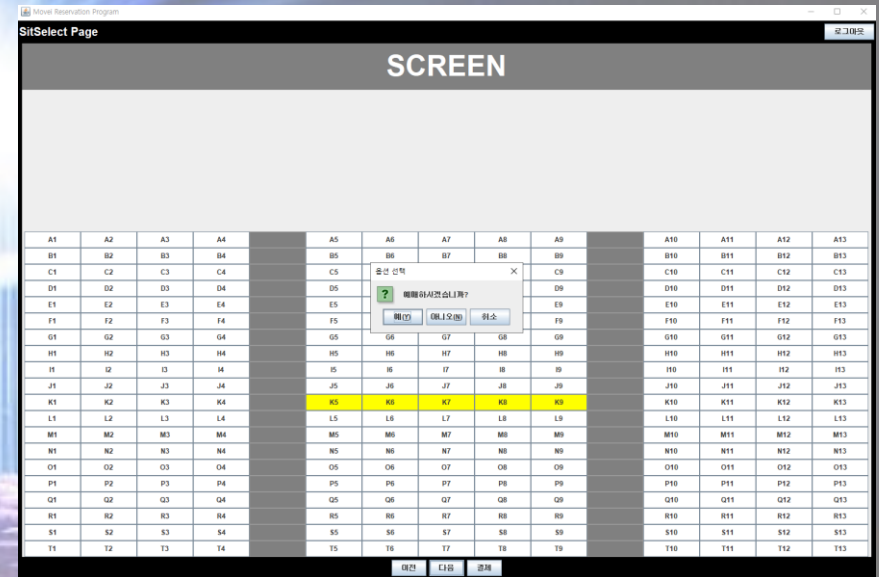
Movei Reservation Program

SitSelect Page

로그아웃

SCREEN

| A1 | A2 | A3 | A4 | | A5 | A6 | A7 | A8 | A9 | | A10 | A11 | A12 | A13 |
|---|---|---|---|---|---|---|---|---|---|---|---|---|---|---|
| B1 | B2 | B3 | B4 | | B5 | B6 | B7 | B8 | B9 | | B10 | B11 | B12 | B13 |
| C1 | C2 | C3 | C4 | | C5 | | | | C9 | | C10 | C11 | C12 | C13 |
| D1 | D2 | D3 | D4 | | D5 | | | | D9 | | D10 | D11 | D12 | D13 |
| E1 | E2 | E3 | E4 | | E5 | | | | E9 | | E10 | E11 | E12 | E13 |
| F1 | F2 | F3 | F4 | | F5 | | | | F9 | | F10 | F11 | F12 | F13 |
| G1 | G2 | G3 | G4 | | G5 | G6 | G7 | G8 | G9 | | G10 | G11 | G12 | G13 |
| H1 | H2 | H3 | H4 | | H5 | H6 | H7 | H8 | H9 | | H10 | H11 | H12 | H13 |
| I1 | I2 | I3 | I4 | | I5 | I6 | I7 | I8 | I9 | | I10 | I11 | I12 | I13 |
| J1 | J2 | J3 | J4 | | J5 | J6 | J7 | J8 | J9 | | J10 | J11 | J12 | J13 |
| K1 | K2 | K3 | K4 | | K5 | K6 | K7 | K8 | K9 | | K10 | K11 | K12 | K13 |
| L1 | L2 | L3 | L4 | | L5 | L6 | L7 | L8 | L9 | | L10 | L11 | L12 | L13 |
| M1 | M2 | M3 | M4 | | M5 | M6 | M7 | M8 | M9 | | M10 | M11 | M12 | M13 |
| N1 | N2 | N3 | N4 | | N5 | N6 | N7 | N8 | N9 | | N10 | N11 | N12 | N13 |
| O1 | O2 | O3 | O4 | | O5 | O6 | O7 | O8 | O9 | | O10 | O11 | O12 | O13 |
| P1 | P2 | P3 | P4 | | P5 | P6 | P7 | P8 | P9 | | P10 | P11 | P12 | P13 |
| Q1 | Q2 | Q3 | Q4 | | Q5 | Q6 | Q7 | Q8 | Q9 | | Q10 | Q11 | Q12 | Q13 |
| R1 | R2 | R3 | R4 | | R5 | R6 | R7 | R8 | R9 | | R10 | R11 | R12 | R13 |
| S1 | S2 | S3 | S4 | | S5 | S6 | S7 | S8 | S9 | | S10 | S11 | S12 | S13 |
| T1 | T2 | T3 | T4 | | T5 | T6 | T7 | T8 | T9 | | T10 | T11 | T12 | T13 |

옵션 선택
예매하시겠습니까?
예(Y) 아니오(N) 취소

이전 다음 결제